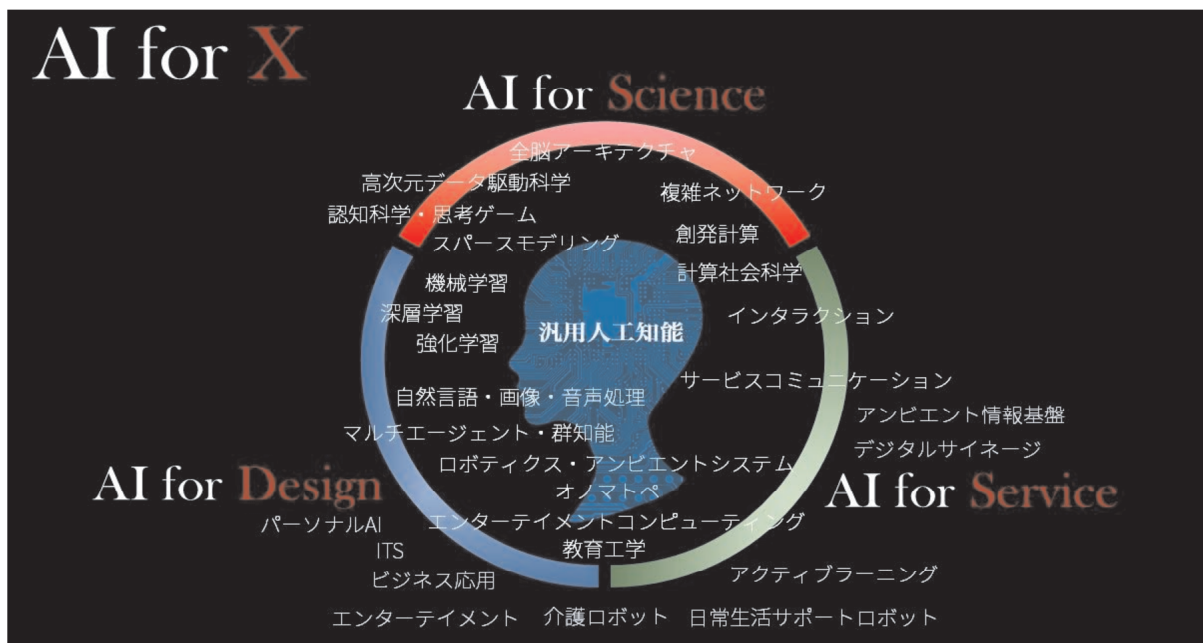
AI for X

AI for Science

全脳アーキテクチャ
高次元データ駆動科学
複雑ネットワーク
認知科学・思考ゲーム
スパースモデリング
創発計算
計算社会科学
機械学習
深層学習
強化学習
汎用人工知能
インタラクション
サービスコミュニケーション
自然言語・画像・音声処理
アンビエント情報基盤
マルチエージェント・群知能
デジタルサイネージ
ロボティクス・アンビエントシステム

AI for Design

オノマトペ

AI for Service

パーソナルAI
エンターテイメントコンピューティング
ITS
教育工学
ビジネス応用
アクティブラーニング
エンターテイメント
介護ロボット
日常生活サポートロボット